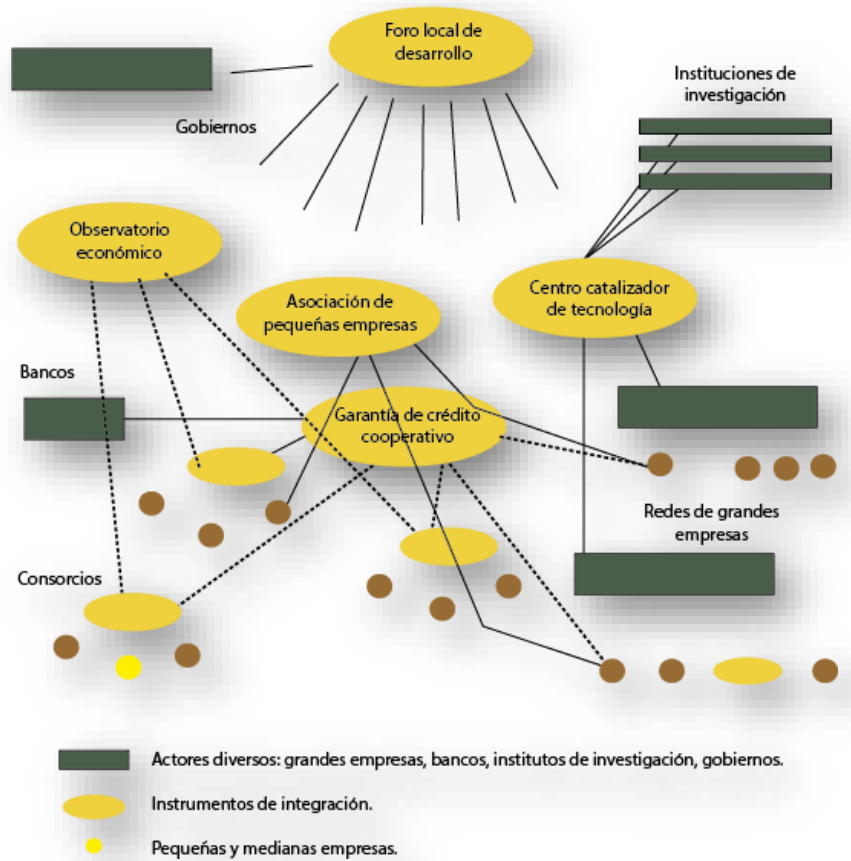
Foro local de desarrollo

Gobiernos

Instituciones de investigación

Observatorio económico

Asociación de pequeñas empresas

Centro catalizador de tecnología

Bancos

Garantía de crédito cooperativo

Redes de grandes empresas

Consorcios

Actores diversos: grandes empresas, bancos, institutos de investigación, gobiernos.

Instrumentos de integración.

Pequeñas y medianas empresas.